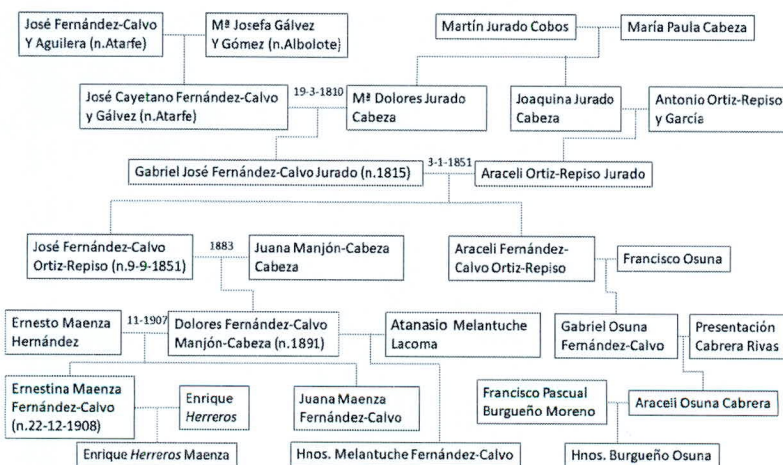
José Fernández-Calvo Y Aguilera (n.Atarfe)

Mª Josefa Gálvez Y Gómez (n.Albolote)

Martín Jurado Cobos

María Paula Cabeza

José Cayetano Fernández-Calvo y Gálvez (n.Atarfe)

19-3-1810

Mª Dolores Jurado Cabeza

Joaquina Jurado Cabeza

Antonio Ortiz-Repiso y García

Gabriel José Fernández-Calvo Jurado (n.1815)

3-1-1851

Araceli Ortiz-Repiso Jurado

José Fernández-Calvo Ortiz-Repiso (n.9-9-1851)

1883

Juana Manjón-Cabeza Cabeza

Araceli Fernández-Calvo Ortiz-Repiso

Francisco Osuna

Ernesto Maenza Hernández

11-1907

Dolores Fernández-Calvo Manjón-Cabeza (n.1891)

Atanasio Melantuche Lacoma

Gabriel Osuna Fernández-Calvo

Presentación Cabrera Rivas

Ernestina Maenza Fernández-Calvo (n.22-12-1908)

Enrique Herreros

Juana Maenza Fernández-Calvo

Francisco Pascual Burgueño Moreno

Araceli Osuna Cabrera

Enrique Herreros Maenza

Hnos. Melantuche Fernández-Calvo

Hnos. Burgueño Osuna